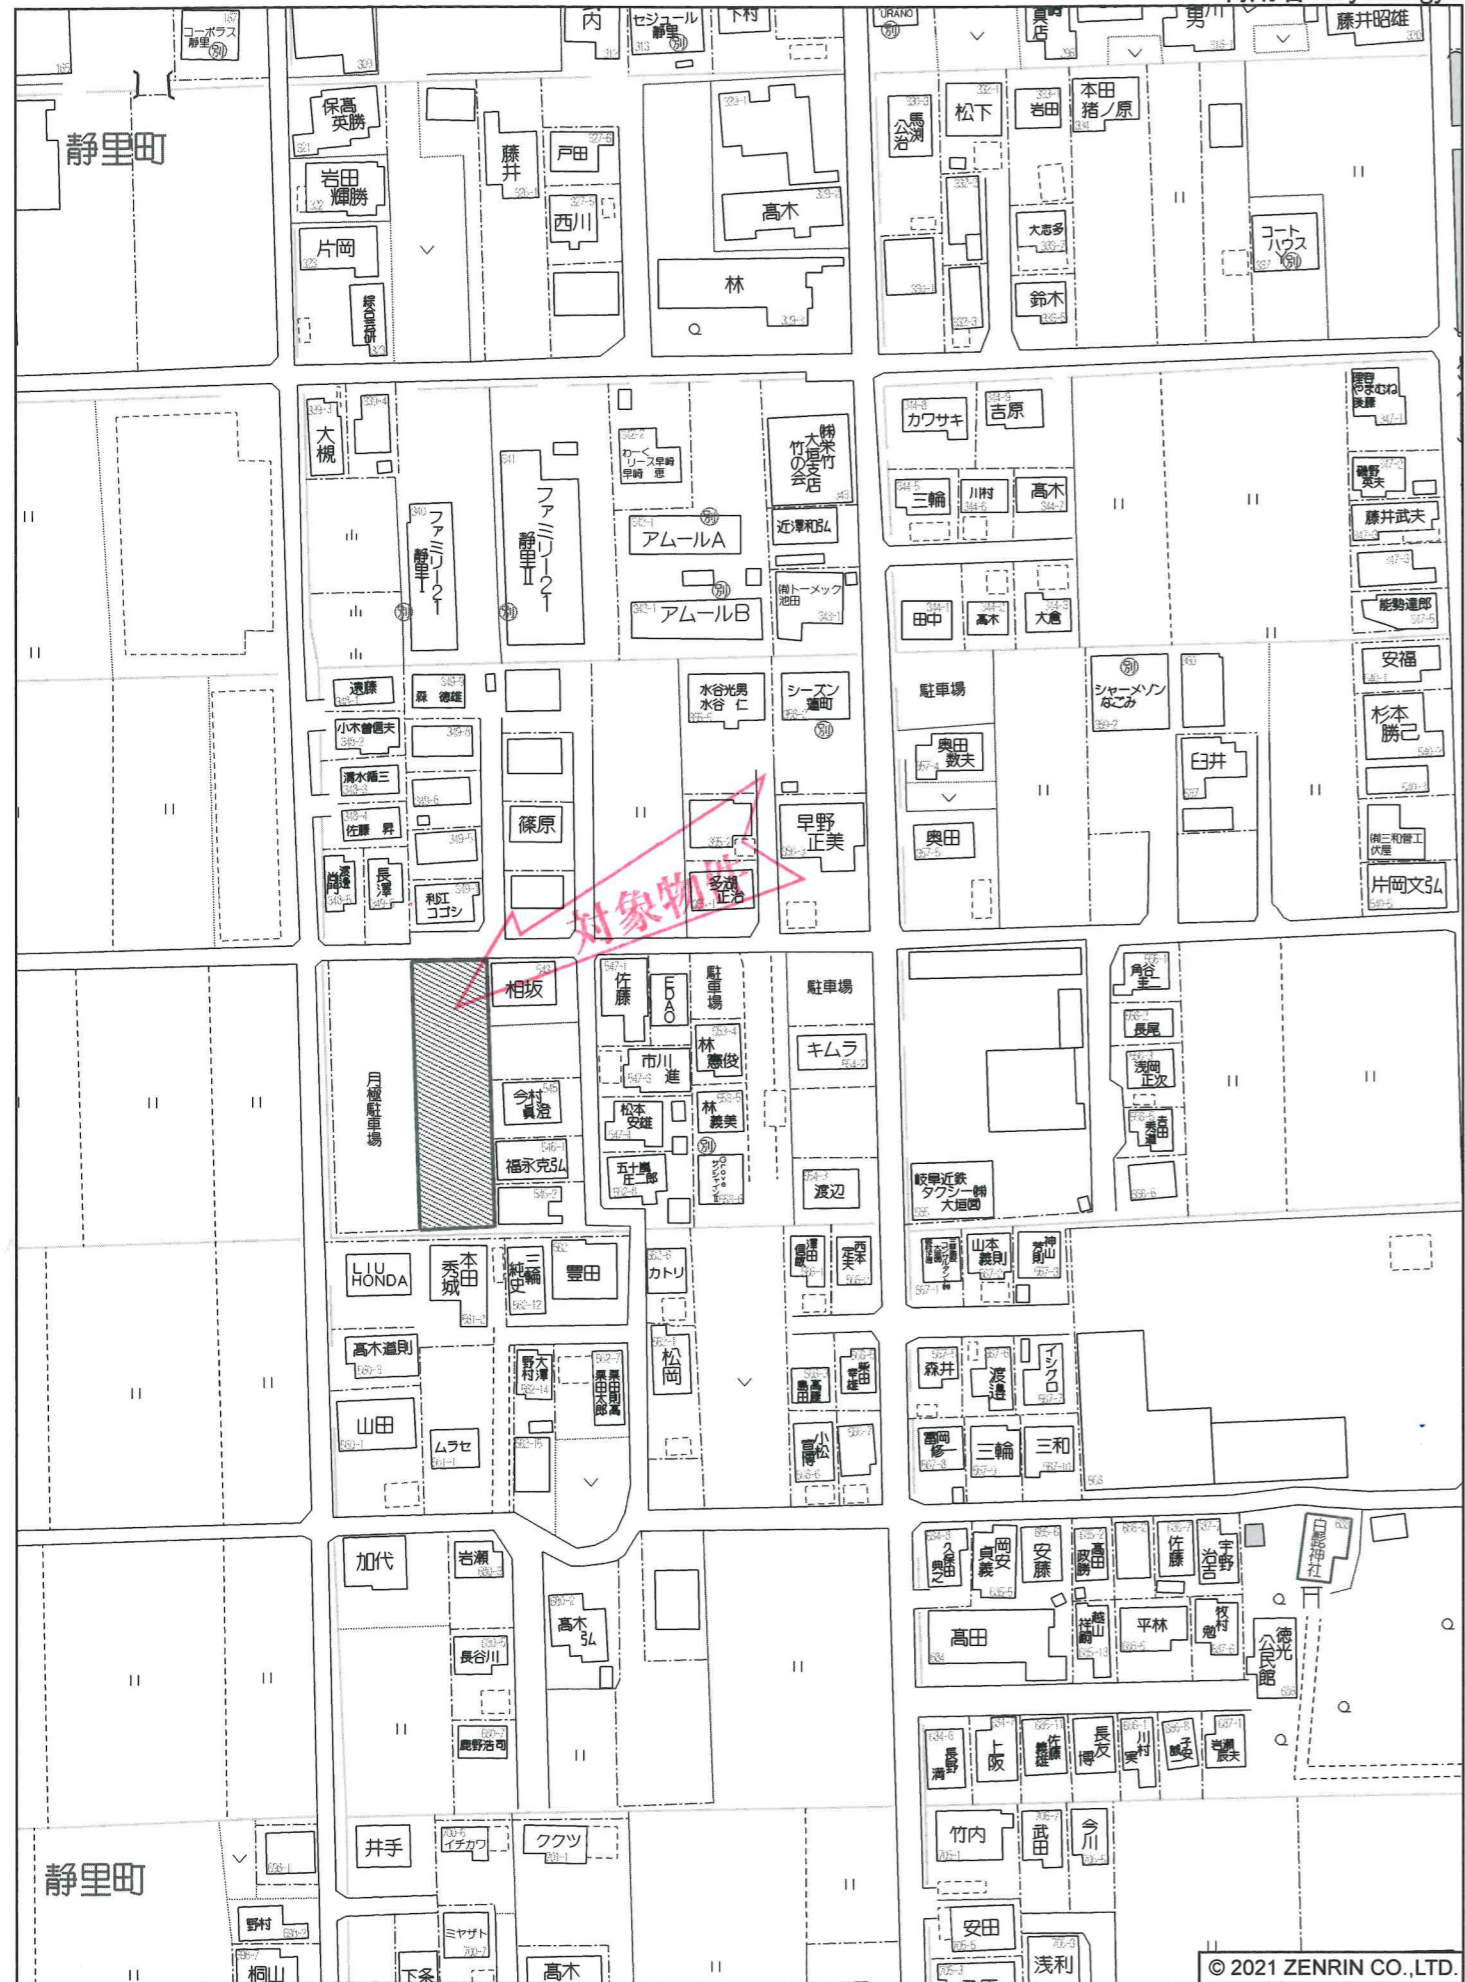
コーポラス静里
内
セジュール静里
下村
URANO
男川
藤井昭雄
静里町
保高英勝
岩田輝勝
片岡
藤井
戸田
西川
高木
林
馬渕公治
松下
岩田
本田猪ノ原
大志多
鈴木
コートハウス
大槻
ファミリー21静里I
ファミリー21静里II
わーくリース早崎早崎恵
アムールA
アムールB
(株)大垣竹の会支店
近澤和弘
(有)トーメック池田
カワサキ
吉原
三輪
川村
高木
田中
高木
大倉
理容やまむね浅藤
磯野英夫
藤井武夫
能勢進郎
安福
杉本勝己
(有)三和管工伏屋
片岡文弘
遠藤
森 徳雄
小木曽信夫
清水旭三
佐藤 昇
渡邉尚
長澤
和田ゴウシ
篠原
水谷光男 水谷 仁
シーズン通町
早野正美
多湖正治
駐車場
奥田数夫
奥田
シャーメゾンなごみ
臼井
対象物件
月極駐車場
相坂
今村眞澄
福永克弘
佐藤
EAO
駐車場
市川 進
林 憲俊
松本安雄
林 義美
五十嵐庄二郎
駐車場
キムラ
渡辺
角谷圭一
長尾
浅岡正次
吉田秀道
岐阜近鉄タクシー(株)大垣営
山本義則
神山彰
LIU HONDA
本田秀城
三輪純安
豊田
カトリ
西本定夫
高木道則
山田
ムラセ
野村大澤
栗田関高大郎
松岡
森井
渡邉
イシグロ
高岡修一
三輪
三和
小松
加代
岩瀬
高木弘
長谷川
鹿野浩司
久保田男
岡安貞義
安藤
高田
佐藤
宇野治吉
白髭神社
高田
越山祥嗣
平林
牧村勉
徳光公民館
長野満
上阪
佐藤義雄
長友博
川村実
安藤
岩瀬辰夫
井手
イチカワ
ククツ
竹内
武田
今川
静里町
野村
ミヤザト
下条
高木
桐山
安田
浅利
© 2021 ZENRIN CO.,LTD.